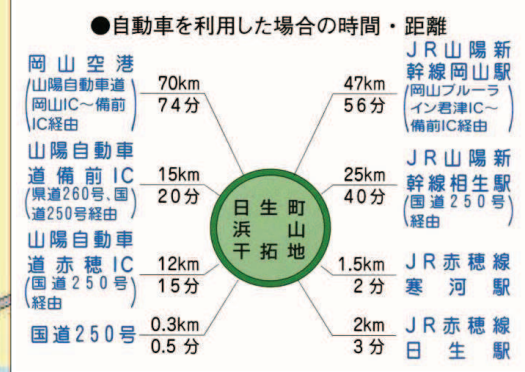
●自動車を利用した場合の時間・距離

岡山空港
(山陽自動車道岡山IC～備前IC経由)
70km
74分

山陽自動車道備前IC
(県道260号、国道250号経由)
15km
20分

山陽自動車道赤穂IC
(国道250号経由)
12km
15分

国道250号
0.3km
0.5分

日生町浜山干拓地

JR山陽新幹線岡山駅
(岡山ブルーライン君津IC～備前IC経由)
47km
56分

JR山陽新幹線相生駅
(国道250号経由)
25km
40分

JR赤穂線寒河駅
1.5km
2分

JR赤穂線日生駅
2km
3分